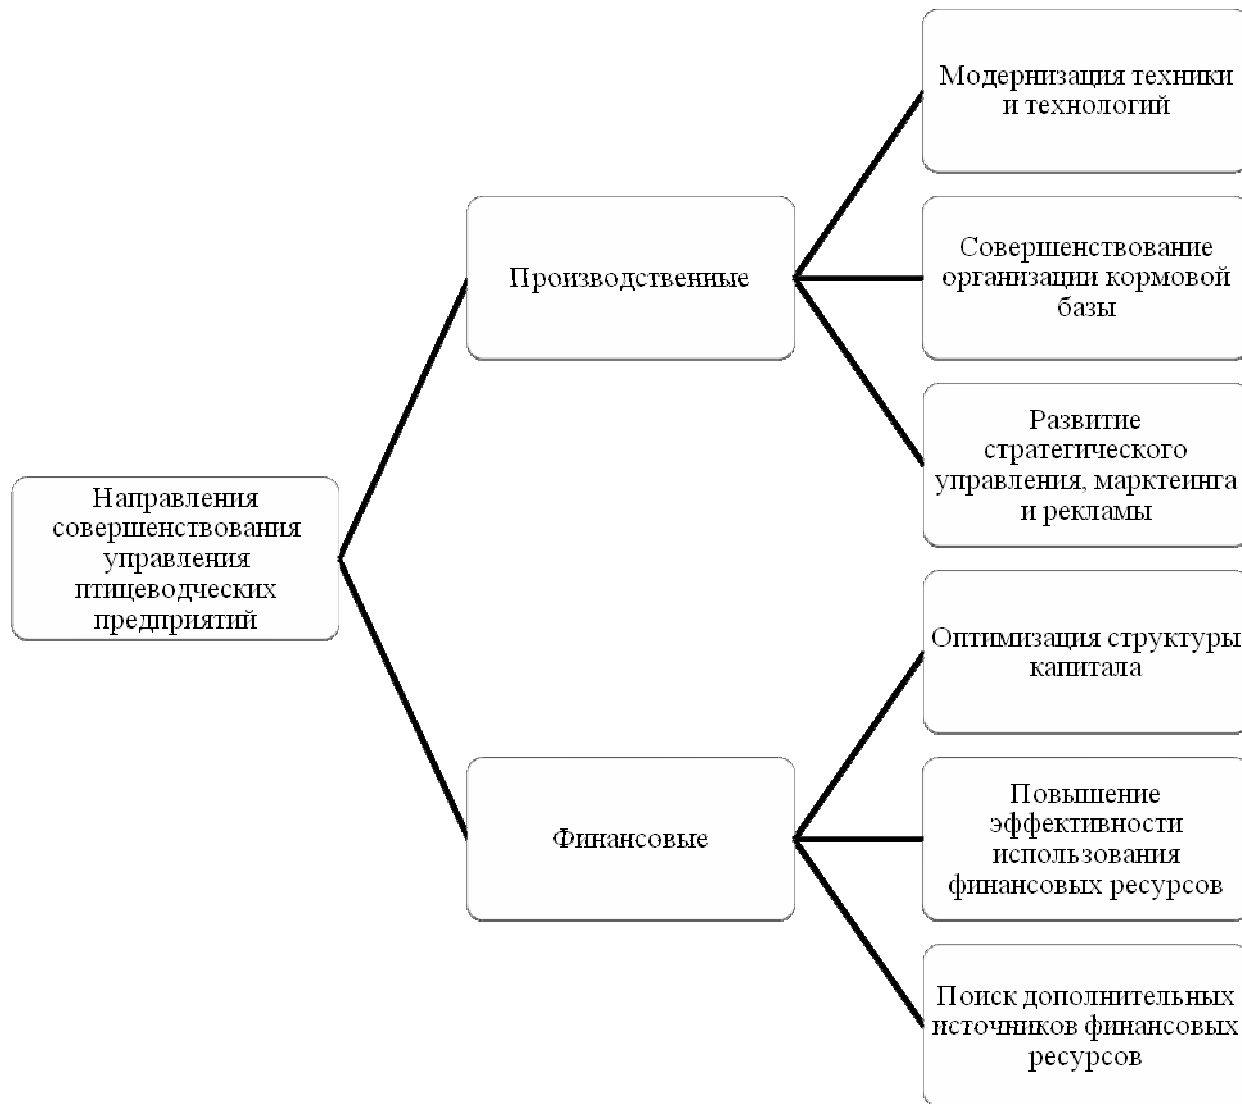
Направления совершенствования управления птицеводческих предприятий

Производственные

Модернизация техники и технологий

Совершенствование организации кормовой базы

Развитие стратегического управления, маркетинга и рекламы

Финансовые

Оптимизация структуры капитала

Повышение эффективности использования финансовых ресурсов

Поиск дополнительных источников финансовых ресурсов